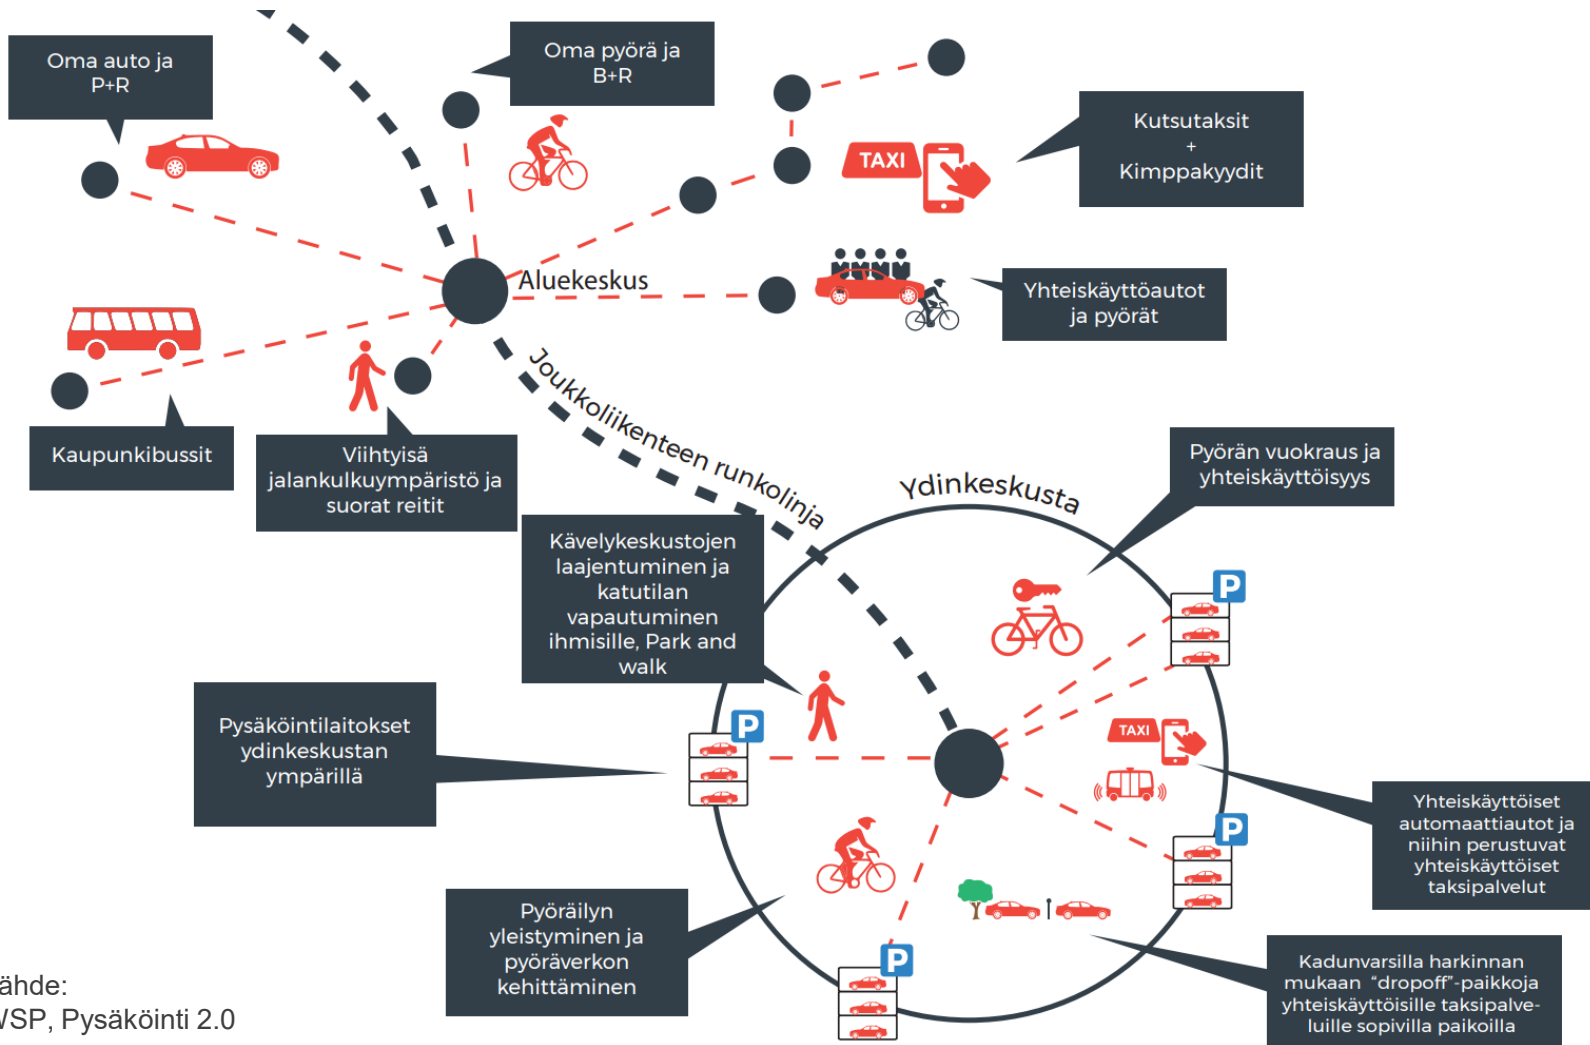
Oma auto ja P+R

Oma pyörä ja B+R

Kutsutaksit + Kimppakyydit

TAXI

Aluekeskus

Yhteiskäyttöautot ja pyörät

Kaupunkibussit

Viihtyisä jalankulkuympäristö ja suorat reitit

Joukkoliikenteen runkolinja

Ydinkeskusta

Pyörän vuokraus ja yhteiskäyttöisyys

Kävelykeskustojen laajentuminen ja katutilan vapautuminen ihmisille, Park and walk

P

Pysäköintilaitokset ydinkeskustan ympärillä

P

TAXI

P

Yhteiskäyttöiset automaattiautot ja niihin perustuvat yhteiskäyttöiset taksipalvelut

Pyöräilyn yleistyminen ja pyöräverkon kehittäminen

P

Kadunvarsilla harkinnan mukaan “dropoff”-paikkoja yhteiskäyttöisille taksipalveluille sopivilla paikoilla

ähde:
/SP, Pysäköinti 2.0